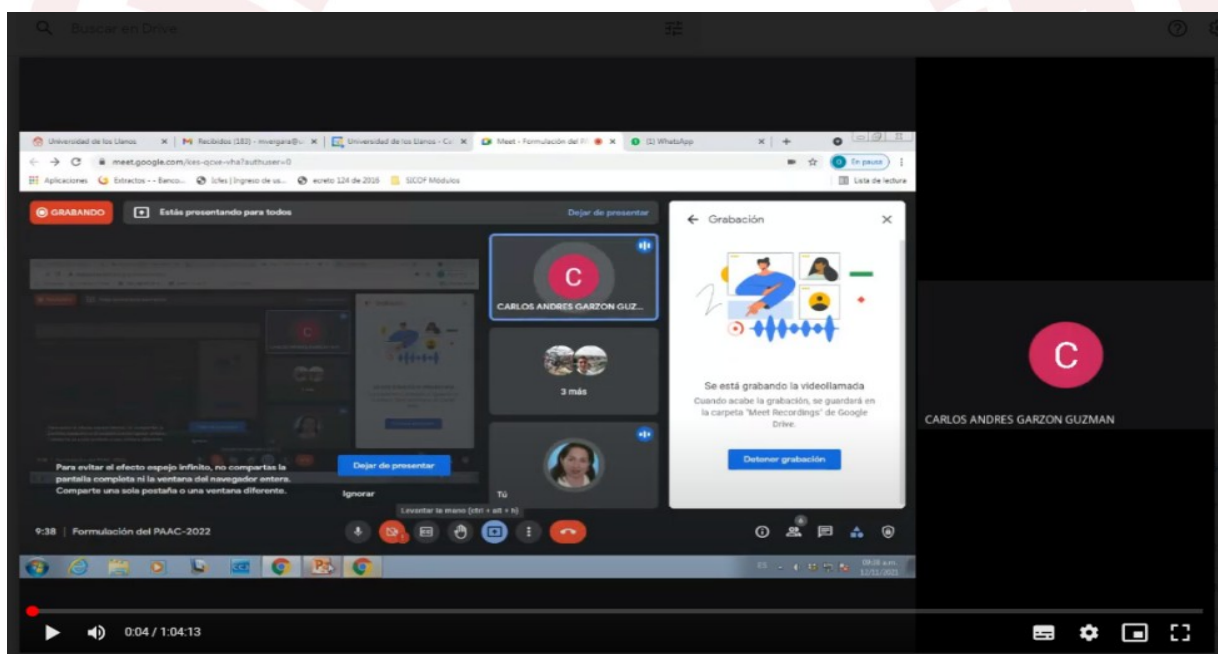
Buscar en Drive

Universidad de los Llanos | M Recibidos (182) - mvergara@u... | Universidad de los Llanos - Co | Meet - Formulación del P | (1) WhatsApp

meet.google.com/kes-qcve-vha?authuser=0

En pausa

Aplicaciones | Extractos - - Banco... | Icfes | Ingreso de us... | ecreto 124 de 2016 | SECOP Módulos | Lista de lectura

GRABANDO | Estás presentando para todos | Dejar de presentar

C

CARLOS ANDRES GARZON GUZ...

3 más

Tú

Para evitar el efecto espejo infinito, no compartas la pantalla completa ni la ventana del navegador entera. Comparte una sola pestaña o una ventana diferente.

Dejar de presentar

Ignorar

Grabación

Se está grabando la videollamada

Cuando acabe la grabación, se guardará en la carpeta "Meet Recordings" de Google Drive.

Detener grabación

Levantar la mano (ctrl + alt + h)

9:38 | Formulación del PAAC-2022

6

C

CARLOS ANDRES GARZON GUZMAN

0:04 / 1:04:13